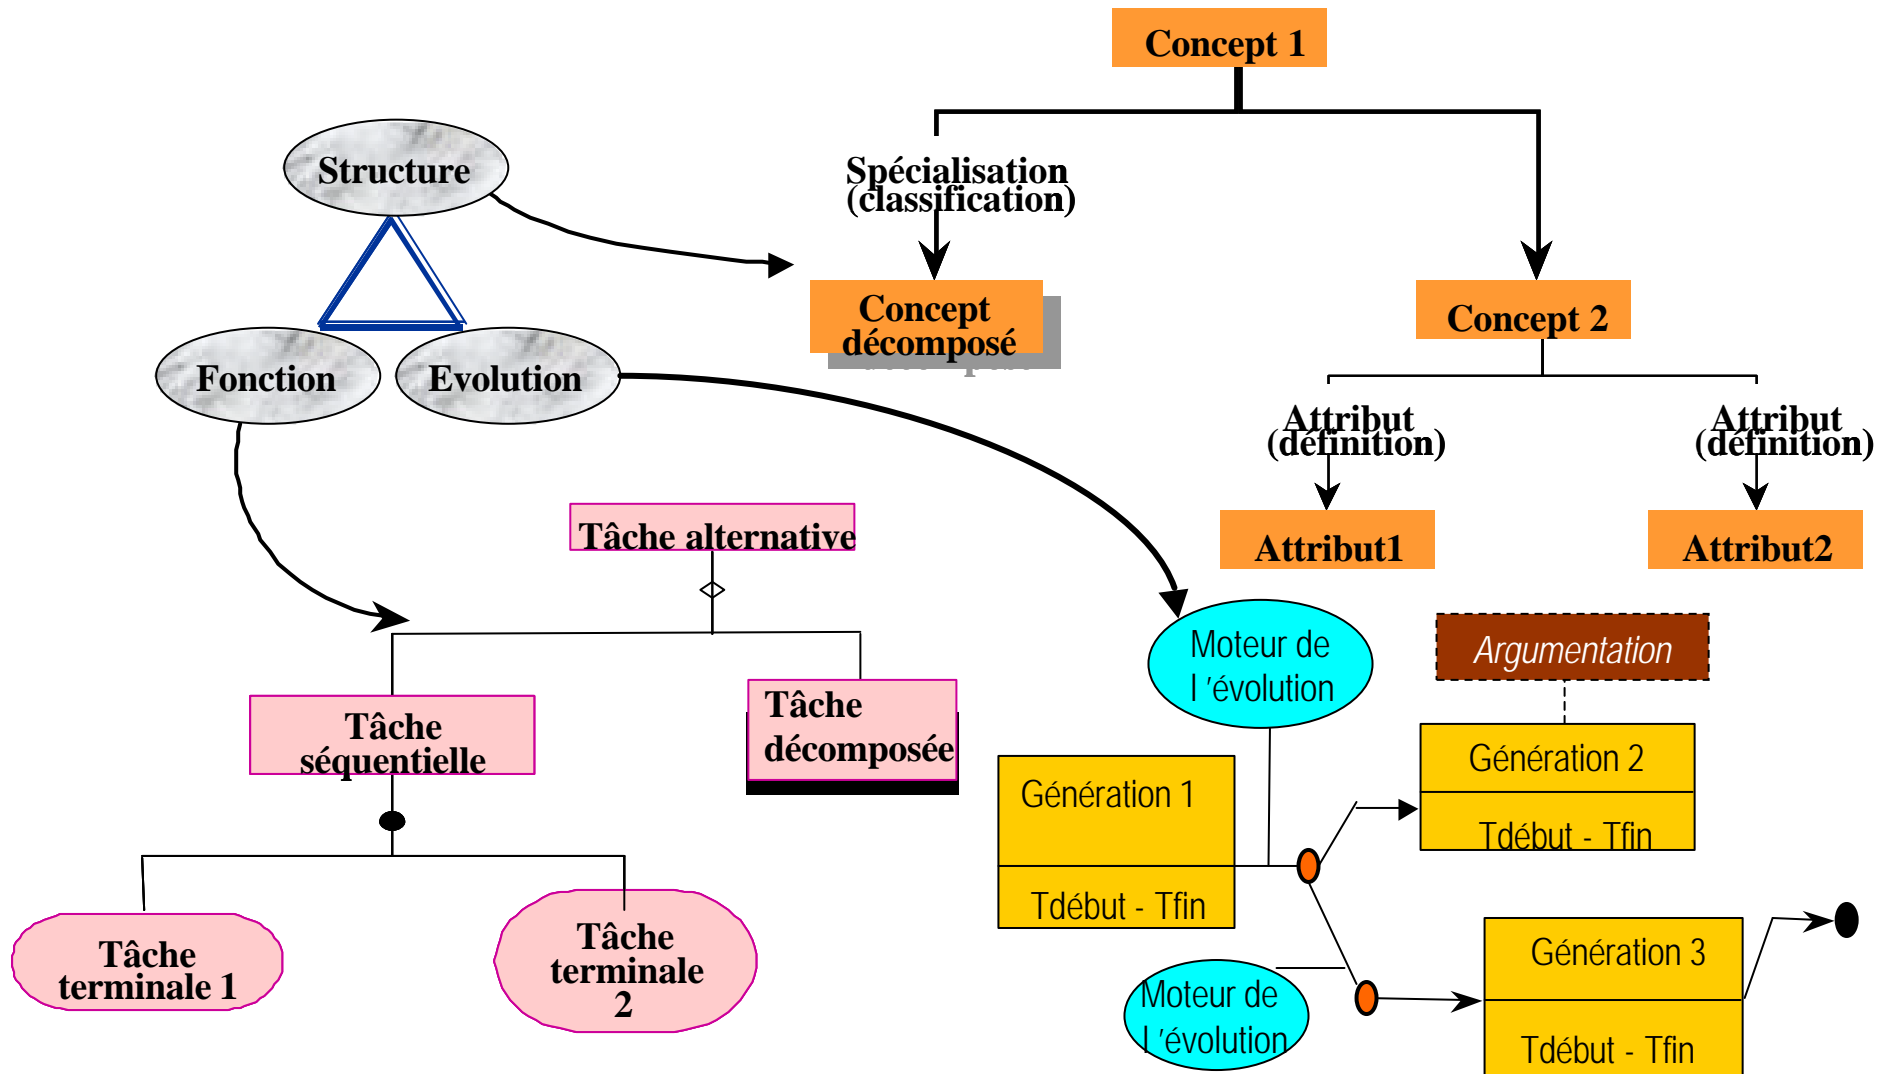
Concept 1

Structure

Spécialisation (classification)

Concept décomposé

Concept 2

Fonction

Evolution

Attribut (définition)

Attribut (définition)

Attribut1

Attribut2

Tâche alternative

Moteur de l 'évolution

Argumentation

Tâche séquentielle

Tâche décomposée

Génération 1

Tdébut - Tfin

Génération 2

Tdébut - Tfin

Génération 3

Tdébut - Tfin

Tâche terminale 1

Tâche terminale 2

Moteur de l 'évolution